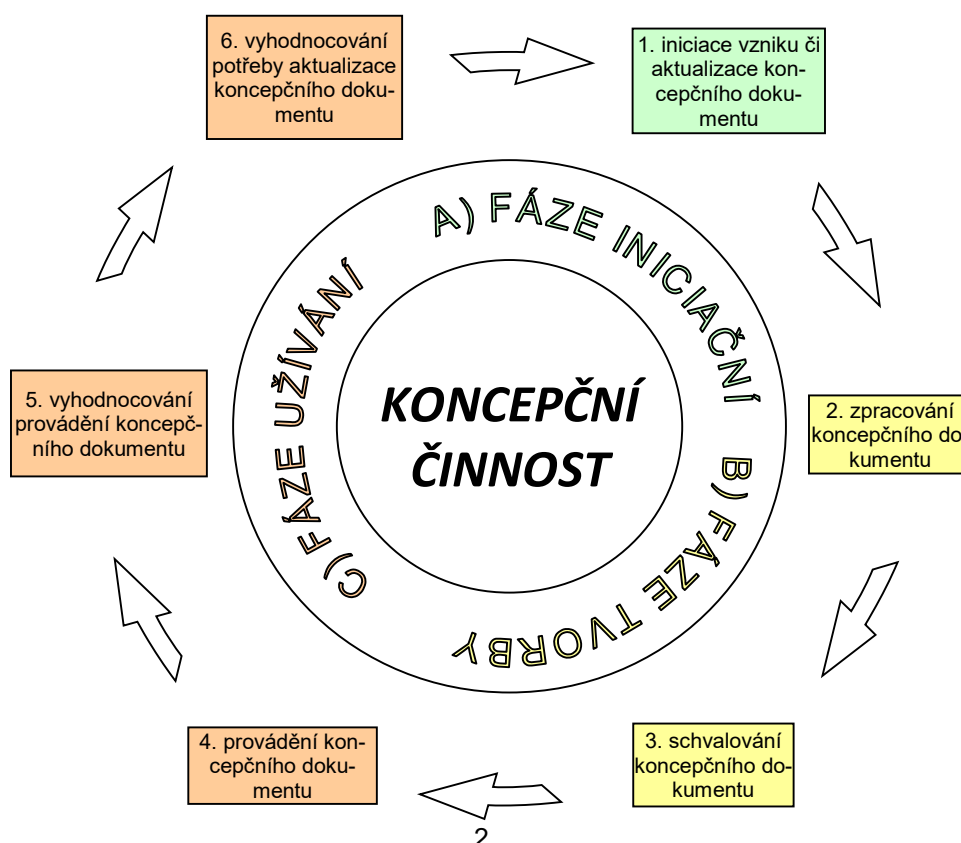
6. vyhodnocování potřeby aktualizace koncepčního dokumentu

1. iniciace vzniku či aktualizace koncepčního dokumentu

A) FÁZE INICIAČNÍ

C) FÁZE UŽÍVÁNÍ

KONCEPČNÍ ČINNOST

5. vyhodnocování provádění koncepčního dokumentu

2. zpracování koncepčního dokumentu

B) FÁZE TVORBY

4. provádění koncepčního dokumentu

3. schvalování koncepčního dokumentu

2